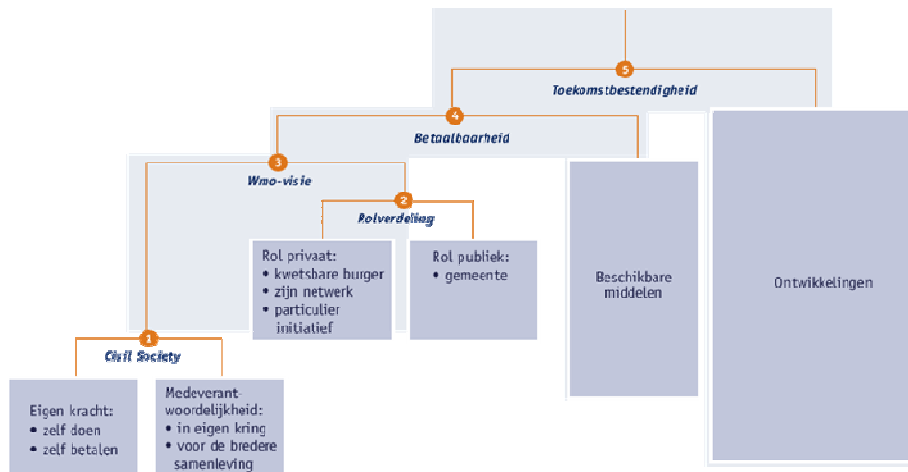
5
Toekomstbestendigheid

4
Betaalbaarheid

3
Wmo-visie

2
Rolverdeling

Rol privaat:
• kwetsbare burger
• zijn netwerk
• particulier initiatief

Rol publiek:
• gemeente

Beschikbare middelen

Ontwikkelingen

1
Civil Society

Eigen kracht:
• zelf doen
• zelf betalen

Medeverantwoordelijkheid:
• in eigen kring
• voor de bredere samenleving